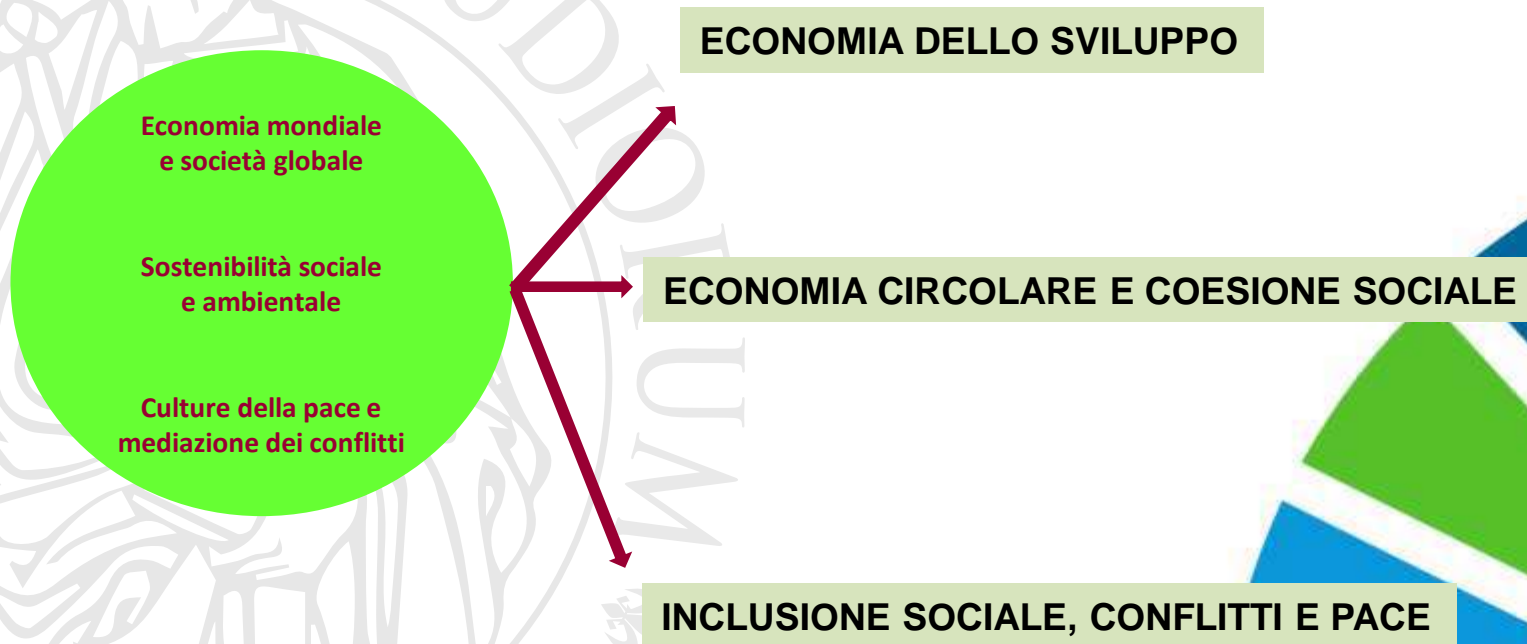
Economia mondiale e società globale

Sostenibilità sociale e ambientale

Culture della pace e mediazione dei conflitti

ECONOMIA DELLO SVILUPPO

ECONOMIA CIRCOLARE E COESIONE SOCIALE

INCLUSIONE SOCIALE, CONFLITTI E PACE